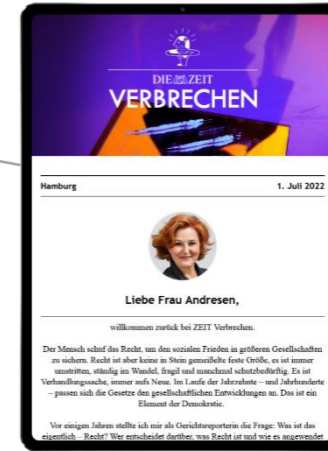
DIE ZEIT
VERBRECHEN

Hamburg

1. Juli 2022

Liebe Frau Andresen,

willkommen zurück bei ZEIT Verbrechen.

Der Mensch schuf das Recht, um den sozialen Frieden in größeren Gesellschaften zu sichern. Recht ist aber keine in Stein gemeißelte feste Größe, es ist immer umstritten, ständig im Wandel, fragil und manchmal schutzbedürftig. Es ist Verhandlungssache, immer aufs Neue. Im Laufe der Jahrzehnte – und Jahrhunderte – passen sich die Gesetze den gesellschaftlichen Entwicklungen an. Das ist ein Element der Demokratie.

Vor einigen Jahren stellte ich mir als Gerichtsreporterin die Frage: Was ist das eigentlich – Recht? Wer entscheidet darüber, was Recht ist und wie es angewendet